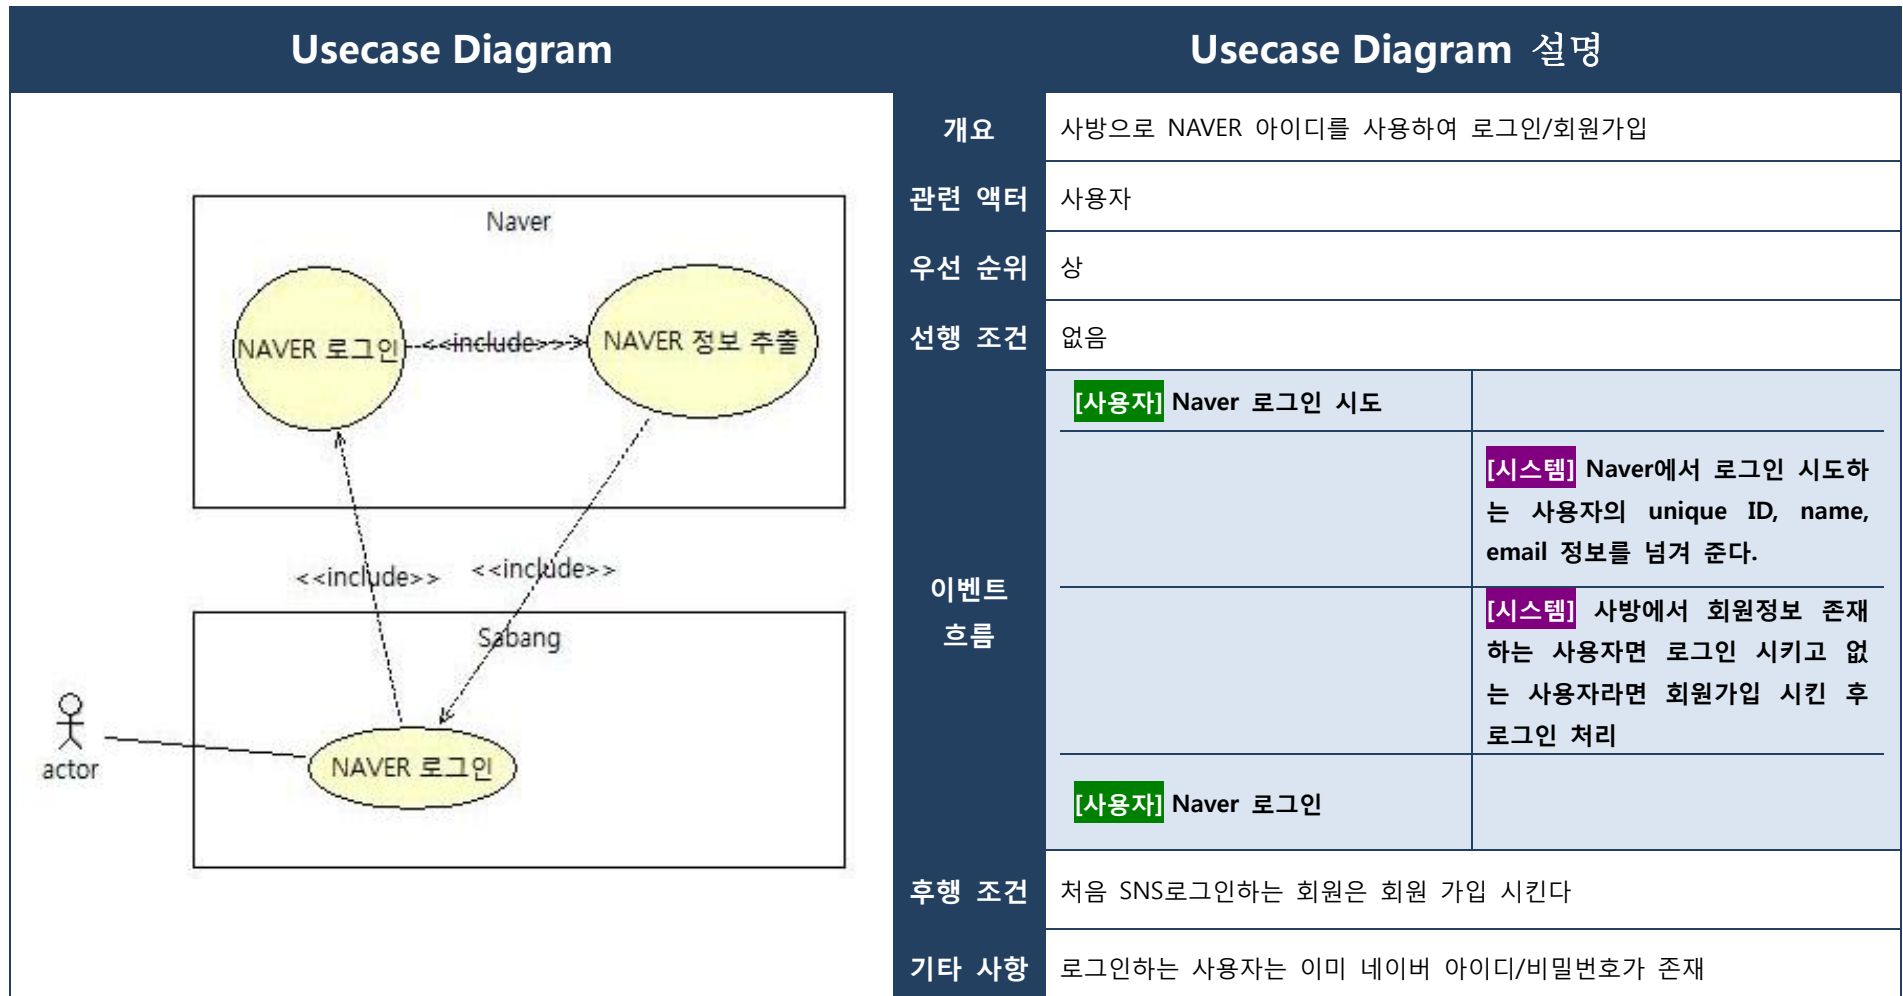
Usecase Diagram

Naver

NAVER 로그인

<<include>>

NAVER 정보 추출

<<include>>

<<include>>

Sabang

actor

NAVER 로그인

Usecase Diagram 설명

| 개요 | 사방으로 NAVER 아이디를 사용하여 로그인/회원가입 | |
|---|---|---|
| 관련 액터 | 사용자 | |
| 우선 순위 | 상 | |
| 선행 조건 | 없음 | |
| 이벤트 흐름 | [사용자] Naver 로그인 시도 | |
| | | [시스템] Naver에서 로그인 시도하는 사용자의 unique ID, name, email 정보를 넘겨 준다. |
| | | [시스템] 사방에서 회원정보 존재하는 사용자면 로그인 시키고 없는 사용자라면 회원가입 시킨 후 로그인 처리 |
| | [사용자] Naver 로그인 | |
| 후행 조건 | 처음 SNS로그인하는 회원은 회원 가입 시킨다 | |
| 기타 사항 | 로그인하는 사용자는 이미 네이버 아이디/비밀번호가 존재 | |